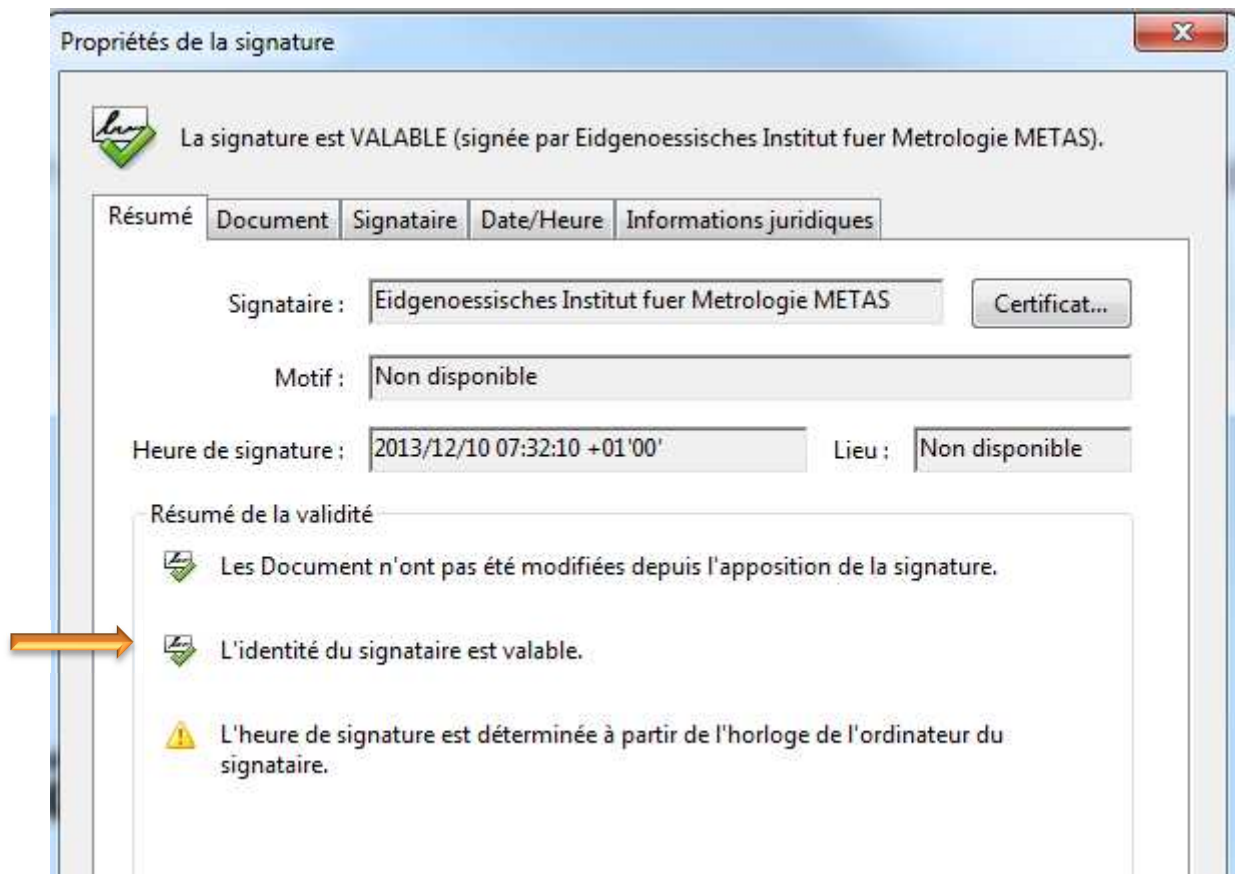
Propriétés de la signature

La signature est VALABLE (signée par Eidgenoessisches Institut fuer Metrologie METAS).

Résumé | Document | Signataire | Date/Heure | Informations juridiques

Signataire : Eidgenoessisches Institut fuer Metrologie METAS
Certificat...

Motif : Non disponible

Heure de signature : 2013/12/10 07:32:10 +01'00'
Lieu : Non disponible

Résumé de la validité

Les Document n'ont pas été modifiées depuis l'apposition de la signature.

L'identité du signataire est valable.

L'heure de signature est déterminée à partir de l'horloge de l'ordinateur du signataire.